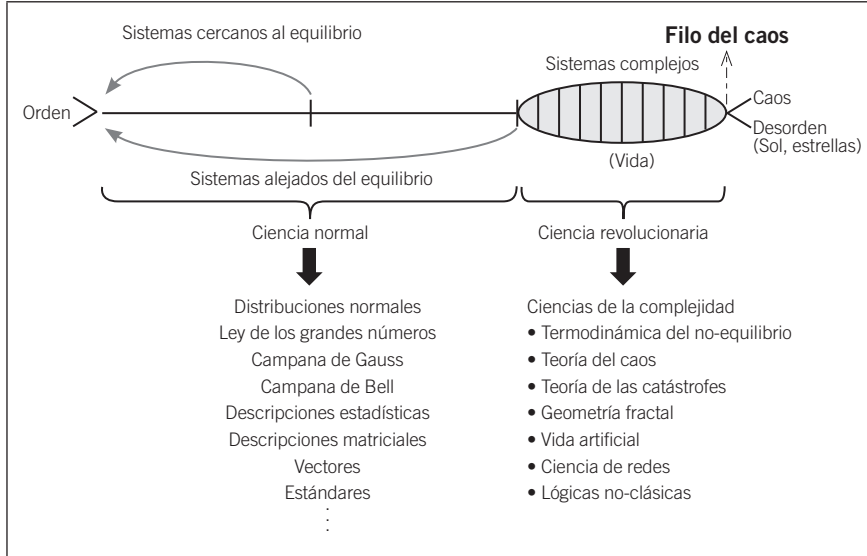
Sistemas cercanos al equilibrio

Filo del caos

Sistemas complejos

Orden

Caos

Desorden (Sol, estrellas)

(Vida)

Sistemas alejados del equilibrio

Ciencia normal

Ciencia revolucionaria

Distribuciones normales
Ley de los grandes números
Campana de Gauss
Campana de Bell
Descripciones estadísticas
Descripciones matriciales
Vectores
Estándares
⋮

Ciencias de la complejidad
• Termodinámica del no-equilibrio
• Teoría del caos
• Teoría de las catástrofes
• Geometría fractal
• Vida artificial
• Ciencia de redes
• Lógicas no-clásicas